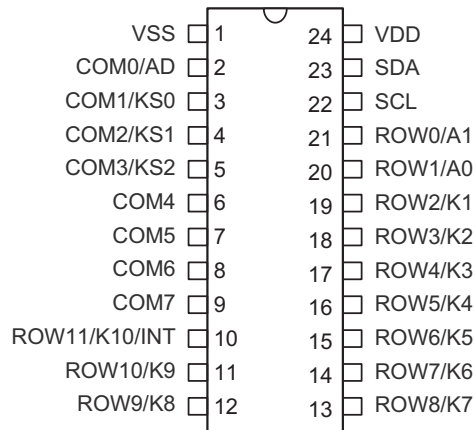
VSS 1
COM0/AD 2
COM1/KS0 3
COM2/KS1 4
COM3/KS2 5
COM4 6
COM5 7
COM6 8
COM7 9
ROW11/K10/INT 10
ROW10/K9 11
ROW9/K8 12

24 VDD
23 SDA
22 SCL
21 ROW0/A1
20 ROW1/A0
19 ROW2/K1
18 ROW3/K2
17 ROW4/K3
16 ROW5/K4
15 ROW6/K5
14 ROW7/K6
13 ROW8/K7